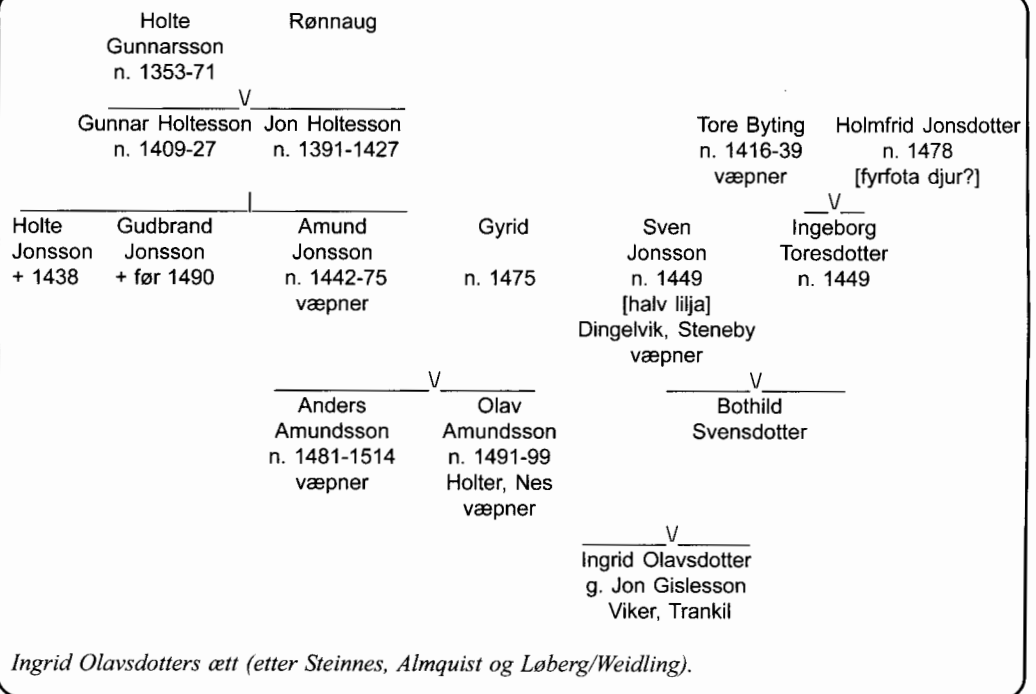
Holte Gunnarsson n. 1353-71

Rønnaug

Gunnar Holtesson n. 1409-27

Jon Holtesson n. 1391-1427

Tore Byting n. 1416-39 væpner

Holmfrid Jonsdotter n. 1478 [fyrfota djur?]

Holte Jonsson + 1438

Gudbrand Jonsson + før 1490

Amund Jonsson n. 1442-75 væpner

Gyrid n. 1475

Sven Jonsson n. 1449 [halv lilja] Dingelvik, Steneby væpner

Ingeborg Toresdotter n. 1449

Anders Amundsson n. 1481-1514 væpner

Olav Amundsson n. 1491-99 Holter, Nes væpner

Bothild Svensdotter

Ingrid Olavsdotter g. Jon Gislesson Viker, Trankil

Ingrid Olavsdotters ætt (etter Steinnes, Almquist og Løberg/Weidling).